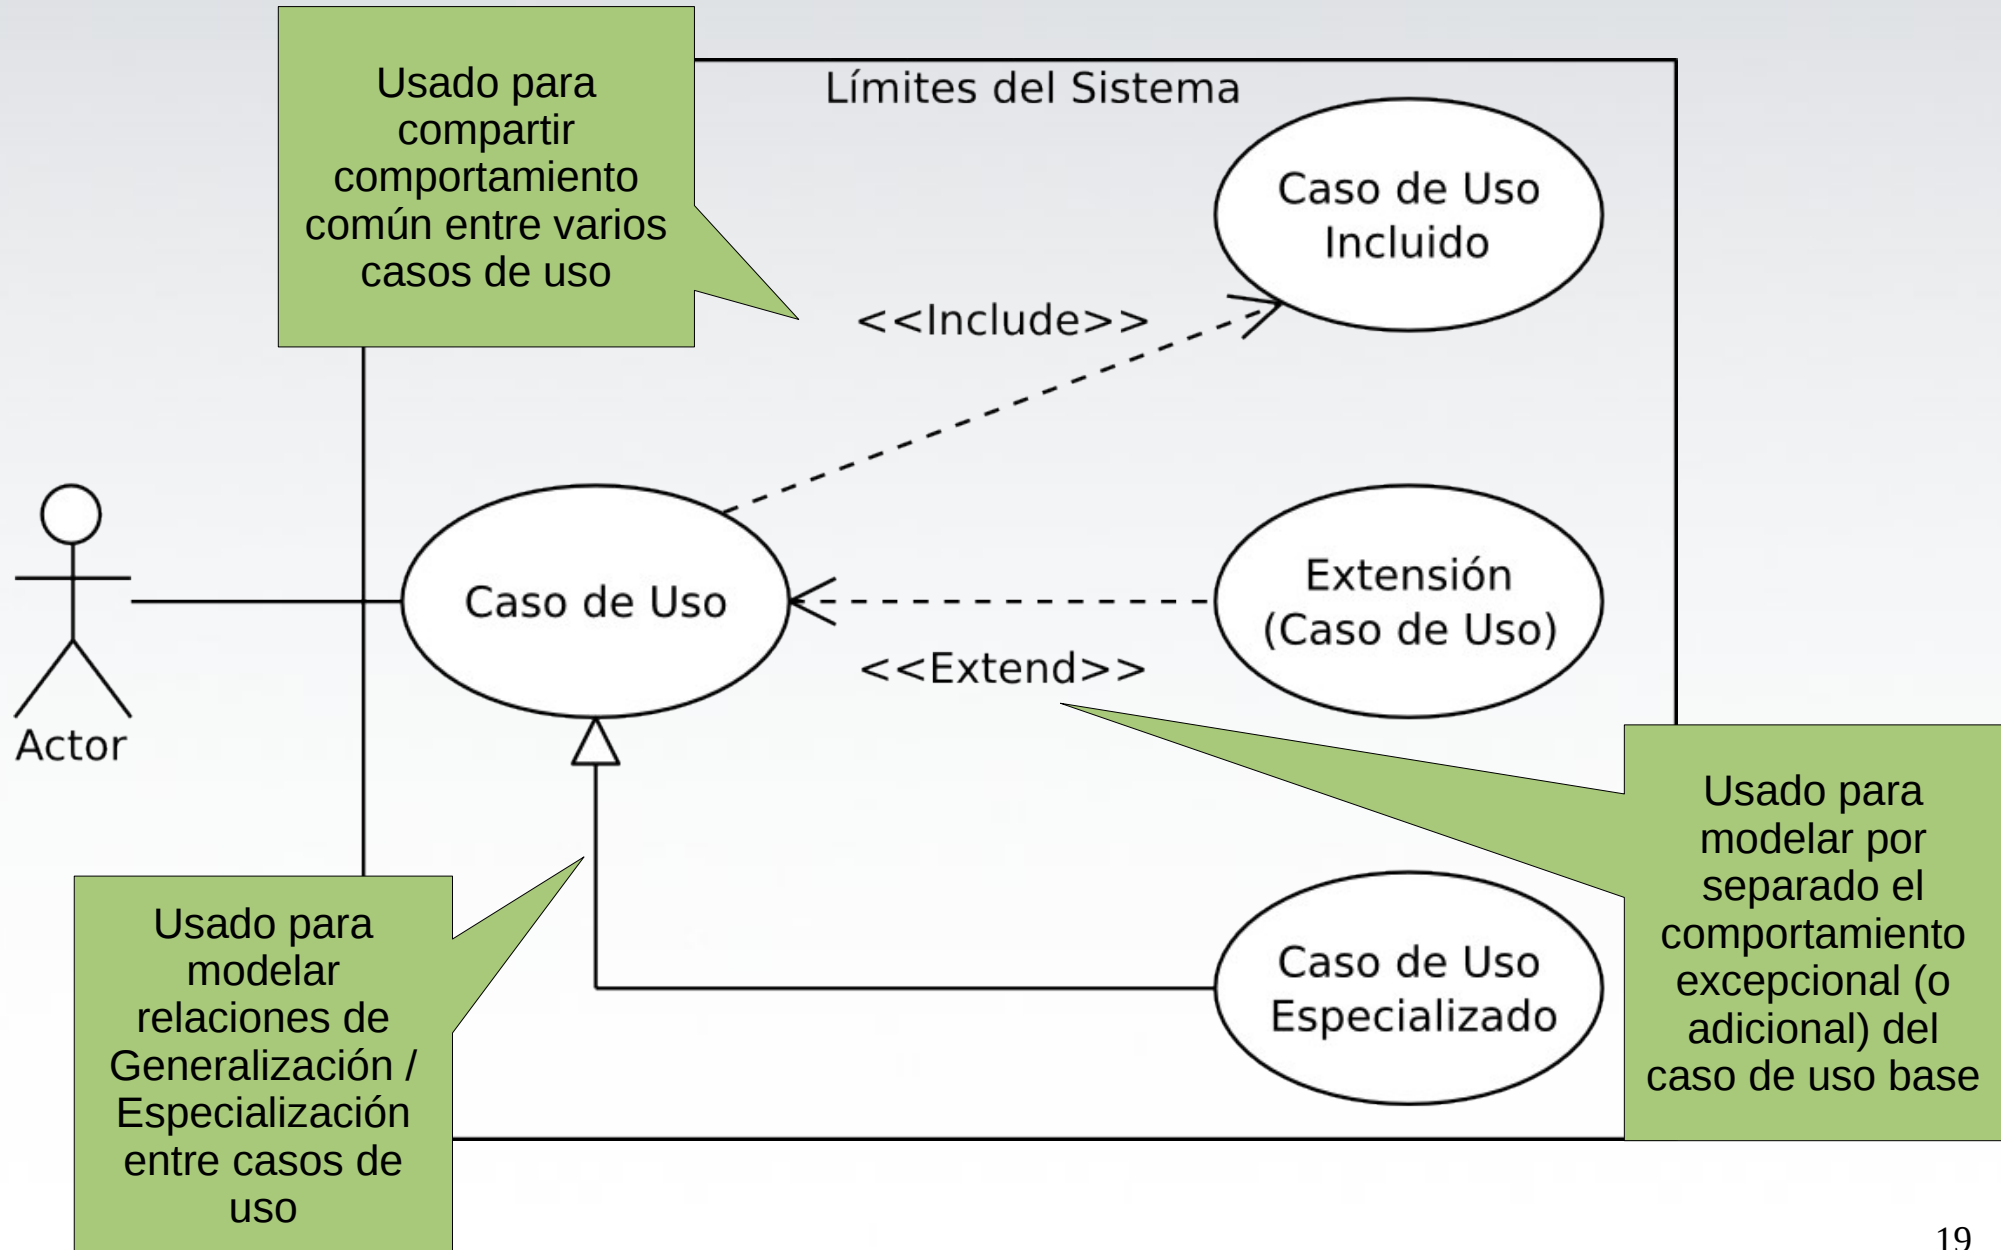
Usado para compartir comportamiento común entre varios casos de uso

Límites del Sistema

Caso de Uso Incluido

<<Include>>

Actor

Caso de Uso

Extensión (Caso de Uso)

<<Extend>>

Usado para modelar por separado el comportamiento excepcional (o adicional) del caso de uso base

Caso de Uso Especializado

Usado para modelar relaciones de Generalización / Especialización entre casos de uso

19